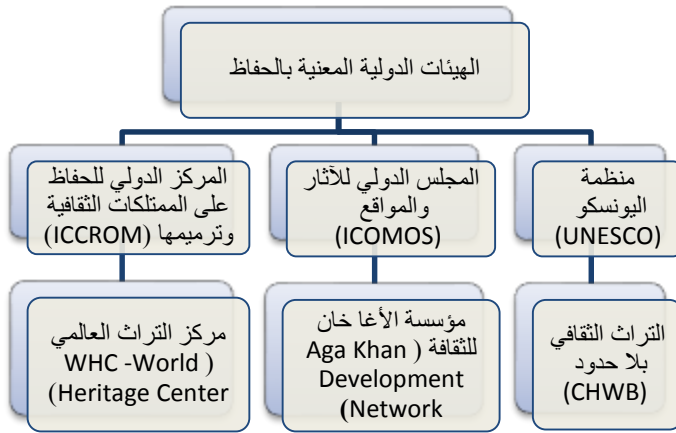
الهيئات الدولية المعنية بالحفاظ

منظمة اليونسكو (UNESCO)

المجلس الدولي للآثار والمواقع (ICOMOS)

المركز الدولي للحفاظ على الممتلكات الثقافية وترميمها (ICCROM)

التراث الثقافي بلا حدود (CHWB)

مؤسسة الأغا خان للثقافة ( Aga Khan Development Network)

مركز التراث العالمي ( WHC -World Heritage Center)